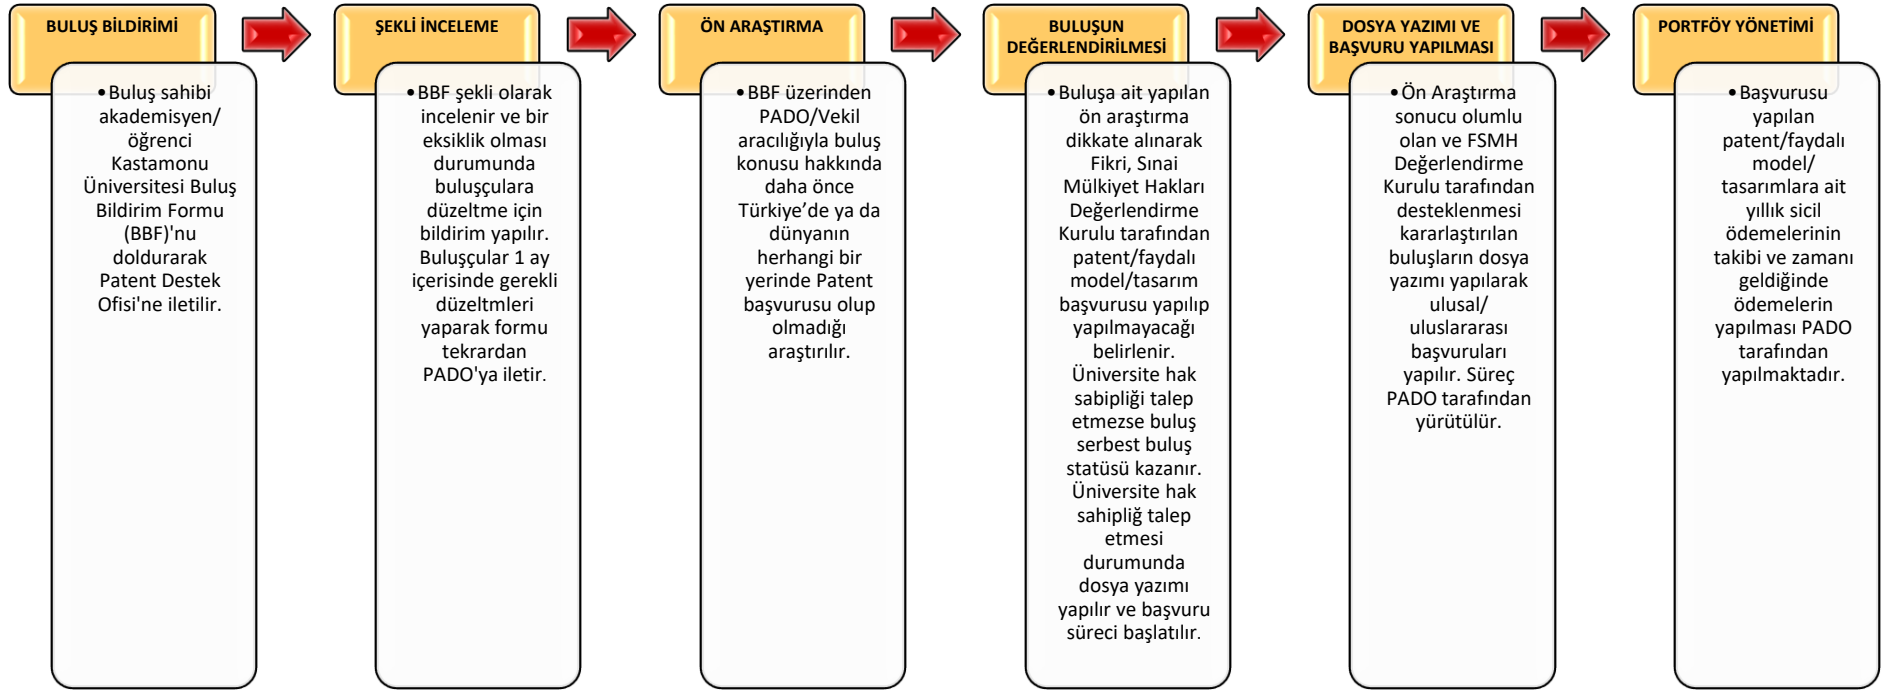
BULUŞ BİLDİRİMİ

• Buluş sahibi akademisyen/ öğrenci Kastamonu Üniversitesi Buluş Bildirim Formu (BBF)'nu doldurarak Patent Destek Ofisi'ne iletilir.

ŞEKLİ İNCELEME

• BBF şekli olarak incelenir ve bir eksiklik olması durumunda buluşçulara düzeltme için bildirim yapılır. Buluşçular 1 ay içerisinde gerekli düzeltmleri yaparak formu tekrardan PADO'ya iletir.

ÖN ARAŞTIRMA

• BBF üzerinden PADO/Vekil aracılığıyla buluş konusu hakkında daha önce Türkiye'de ya da dünyanın herhangi bir yerinde Patent başvurusu olup olmadığı araştırılır.

BULUŞUN DEĞERLENDİRİLMESİ

• Buluşa ait yapılan ön araştırma dikkate alınarak Fikri, Sınai Mülkiyet Hakları Değerlendirme Kurulu tarafından patent/faydalı model/tasarım başvurusu yapılıp yapılmayacağı belirlenir. Üniversite hak sabipliği talep etmezse buluş serbest buluş statüsü kazanır. Üniversite hak sahipliğ talep etmesi durumunda dosya yazımı yapılır ve başvuru süreci başlatılır.

DOSYA YAZIMI VE BAŞVURU YAPILMASI

• Ön Araştırma sonucu olumlu olan ve FSMH Değerlendirme Kurulu tarafından desteklenmesi kararlaştırılan buluşların dosya yazımı yapılarak ulusal/ uluslararası başvuruları yapılır. Süreç PADO tarafından yürütülür.

PORTFÖY YÖNETİMİ

• Başvurusu yapılan patent/faydalı model/ tasarımlara ait yıllık sicil ödemelerinin takibi ve zamanı geldiğinde ödemelerin yapılması PADO tarafından yapılmaktadır.